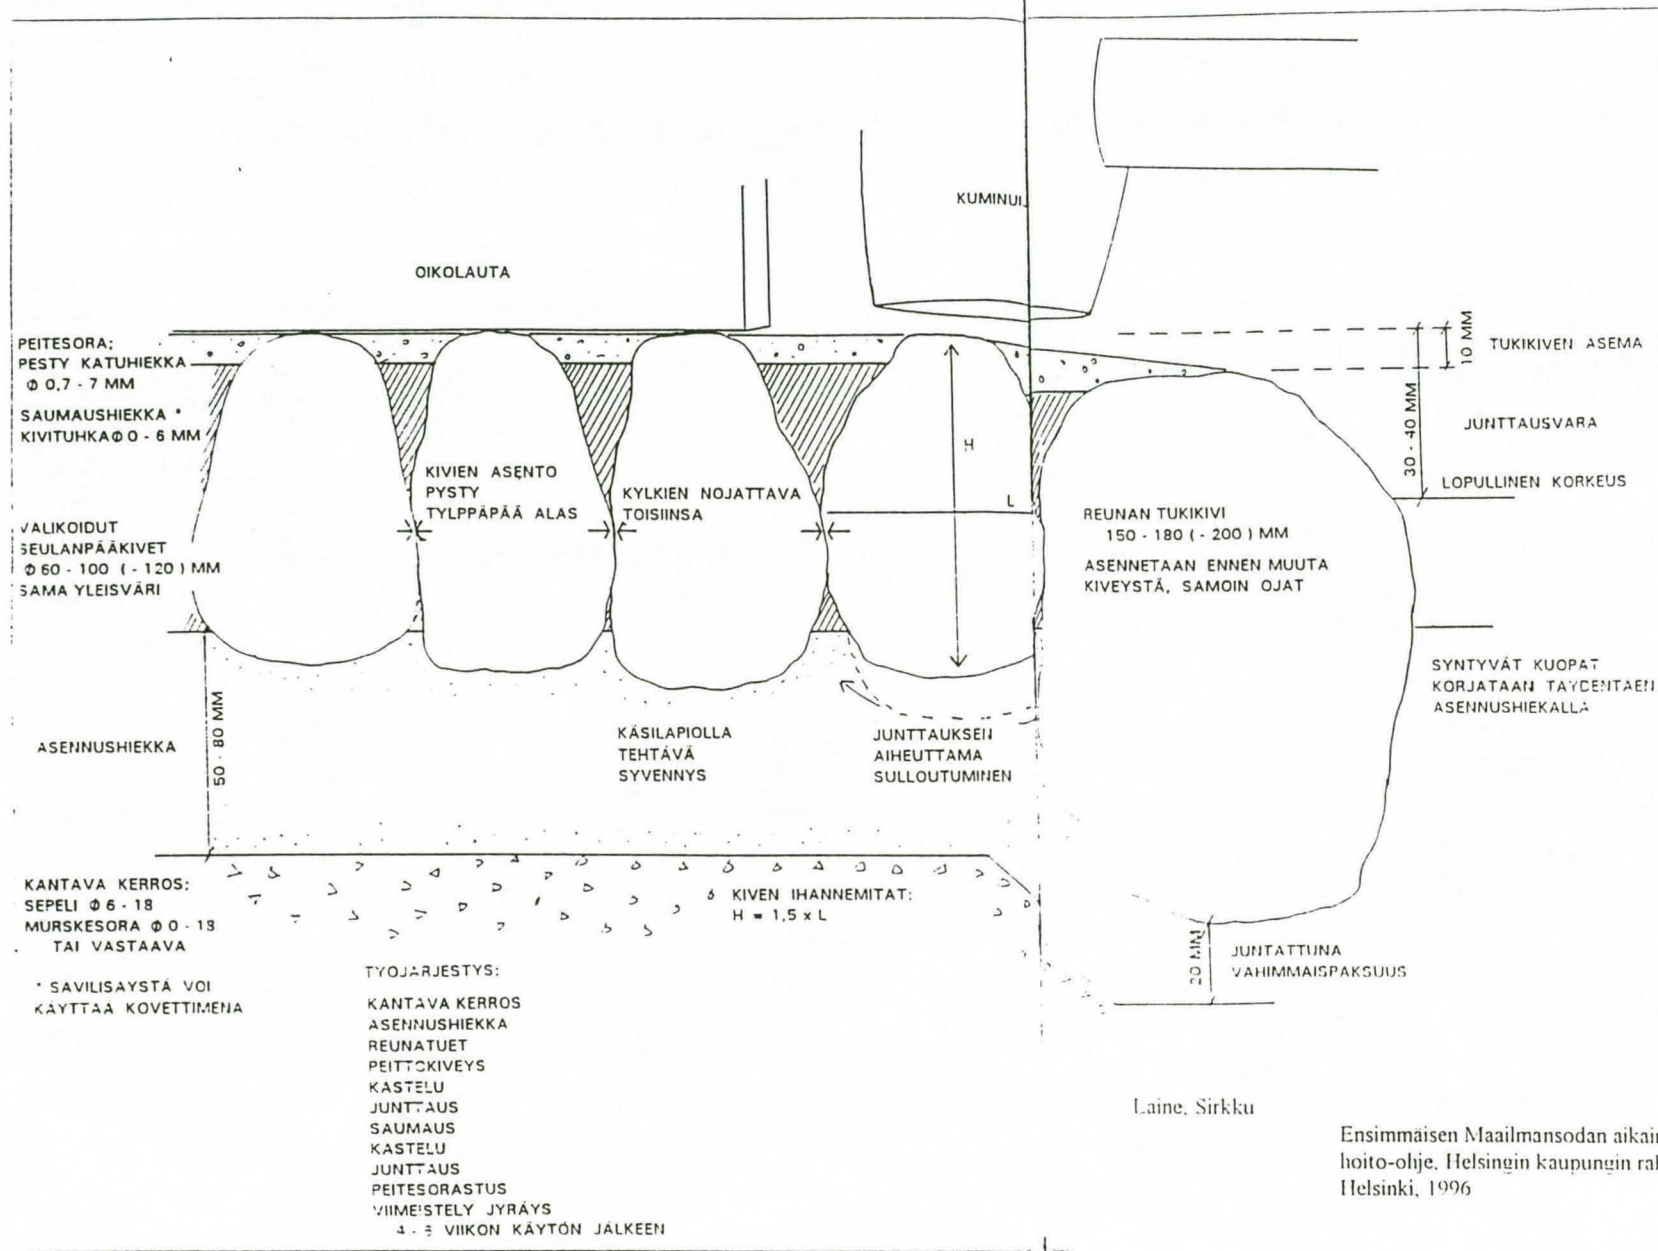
KUMINUI

OIKOLAUTA

PEITESORA;
PESTY KATUHIEKKA
Φ 0,7 - 7 MM

SAUMAUSHIEKKA *
KIVITUHKA Φ 0 - 6 MM

VALIKOIDUT
SEULANPÄÄKIVET
Φ 60 - 100 ( - 120 ) MM
SAMA YLEISVÄRI

KIVIEN ASENTO
PYSTY
TYLPPÄPÄÄ ALAS

KYLKIEN NOJATTAVA
TOISIINSA

H

L

10 MM

TUKIKIVEN ASEMA

30 - 40 MM

JUNTTAUSVARA

LOPULLINEN KORKEUS

REUNAN TUKIKIVI
150 - 180 ( - 200 ) MM
ASENNETAAN ENNEN MUUTA
KIVEYSTÄ, SAMOIN OJAT

SYNTYVÄT KUOPAT
KORJATAAN TÄYDENTAEN
ASENNUSHIEKALLA

ASENNUSHIEKKA

50 - 80 MM

KÄSILAPIOLLA
TEHTÄVÄ
SYVENNYS

JUNTTAUKSEN
AIHEUTTAMA
SULLOUTUMINEN

KANTAVA KERROS:
SEPELI Φ 6 - 18
MURSKESORA Φ 0 - 18
TAI VASTAAVA

KIVEN IHANNEMITAT:
H = 1,5 x L

20 MM

JUNTATTUNA
VÄHIMMÄISPAKSUUS

* SAVILISÄYSTÄ VOI
KÄYTTÄÄ KOVETTIMENA

TYÖJÄRJESTYS:

KANTAVA KERROS
ASENNUSHIEKKA
REUNATUET
PEITTOKIVEYS
KASTELU
JUNTTAUS
SAUMAUS
KASTELU
JUNTTAUS
PEITESORASTUS
VIIMEISTELY JYRÄYS
4 - 8 VIIKON KÄYTÖN JÄLKEEN

Laine, Sirkku

Ensimmäisen Maailmansodan aikain
hoito-ohje. Helsingin kaupungin ral
Helsinki, 1996